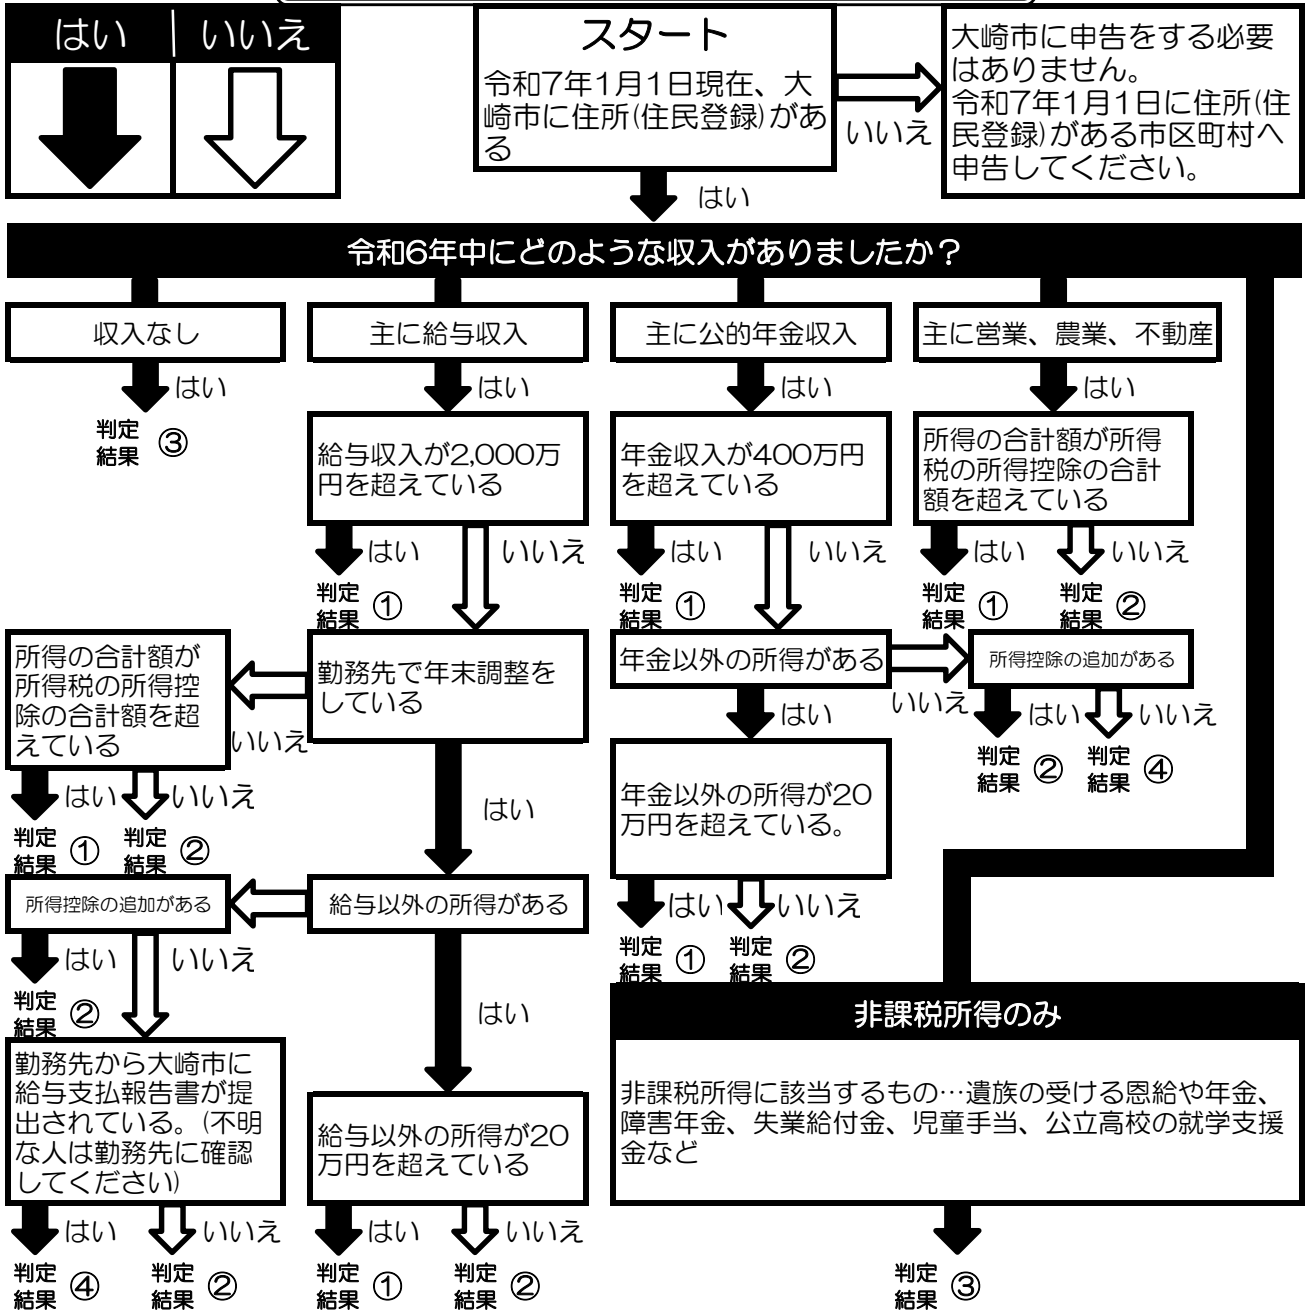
| はい | いいえ |
|---|---|

スタート
令和7年1月1日現在、大崎市に住所(住民登録)がある

いいえ

大崎市に申告をする必要はありません。
令和7年1月1日に住所(住民登録)がある市区町村へ申告してください。

はい

令和6年中にどのような収入がありましたか？

収入なし
はい
判定結果 ③

主に給与収入
はい
給与収入が2,000万円を超えている
はい
判定結果 ①
いいえ
勤務先で年末調整をしている
いいえ
所得の合計額が所得税の所得控除の合計額を超えている
はい
判定結果 ①
いいえ
判定結果 ②
はい
給与以外の所得がある
所得控除の追加がある
はい
判定結果 ②
いいえ
勤務先から大崎市に給与支払報告書が提出されている。(不明な人は勤務先に確認してください)
はい
判定結果 ④
いいえ
判定結果 ②
はい
給与以外の所得が20万円を超えている
はい
判定結果 ①
いいえ
判定結果 ②

主に公的年金収入
はい
年金収入が400万円を超えている
はい
判定結果 ①
いいえ
年金以外の所得がある
いいえ
はい
年金以外の所得が20万円を超えている。
はい
判定結果 ①
いいえ
判定結果 ②

主に営業、農業、不動産
はい
所得の合計額が所得税の所得控除の合計額を超えている
はい
判定結果 ①
いいえ
判定結果 ②
所得控除の追加がある
はい
判定結果 ②
いいえ
判定結果 ④

非課税所得のみ
非課税所得に該当するもの…遺族の受ける恩給や年金、障害年金、失業給付金、児童手当、公立高校の就学支援金など
判定結果 ③